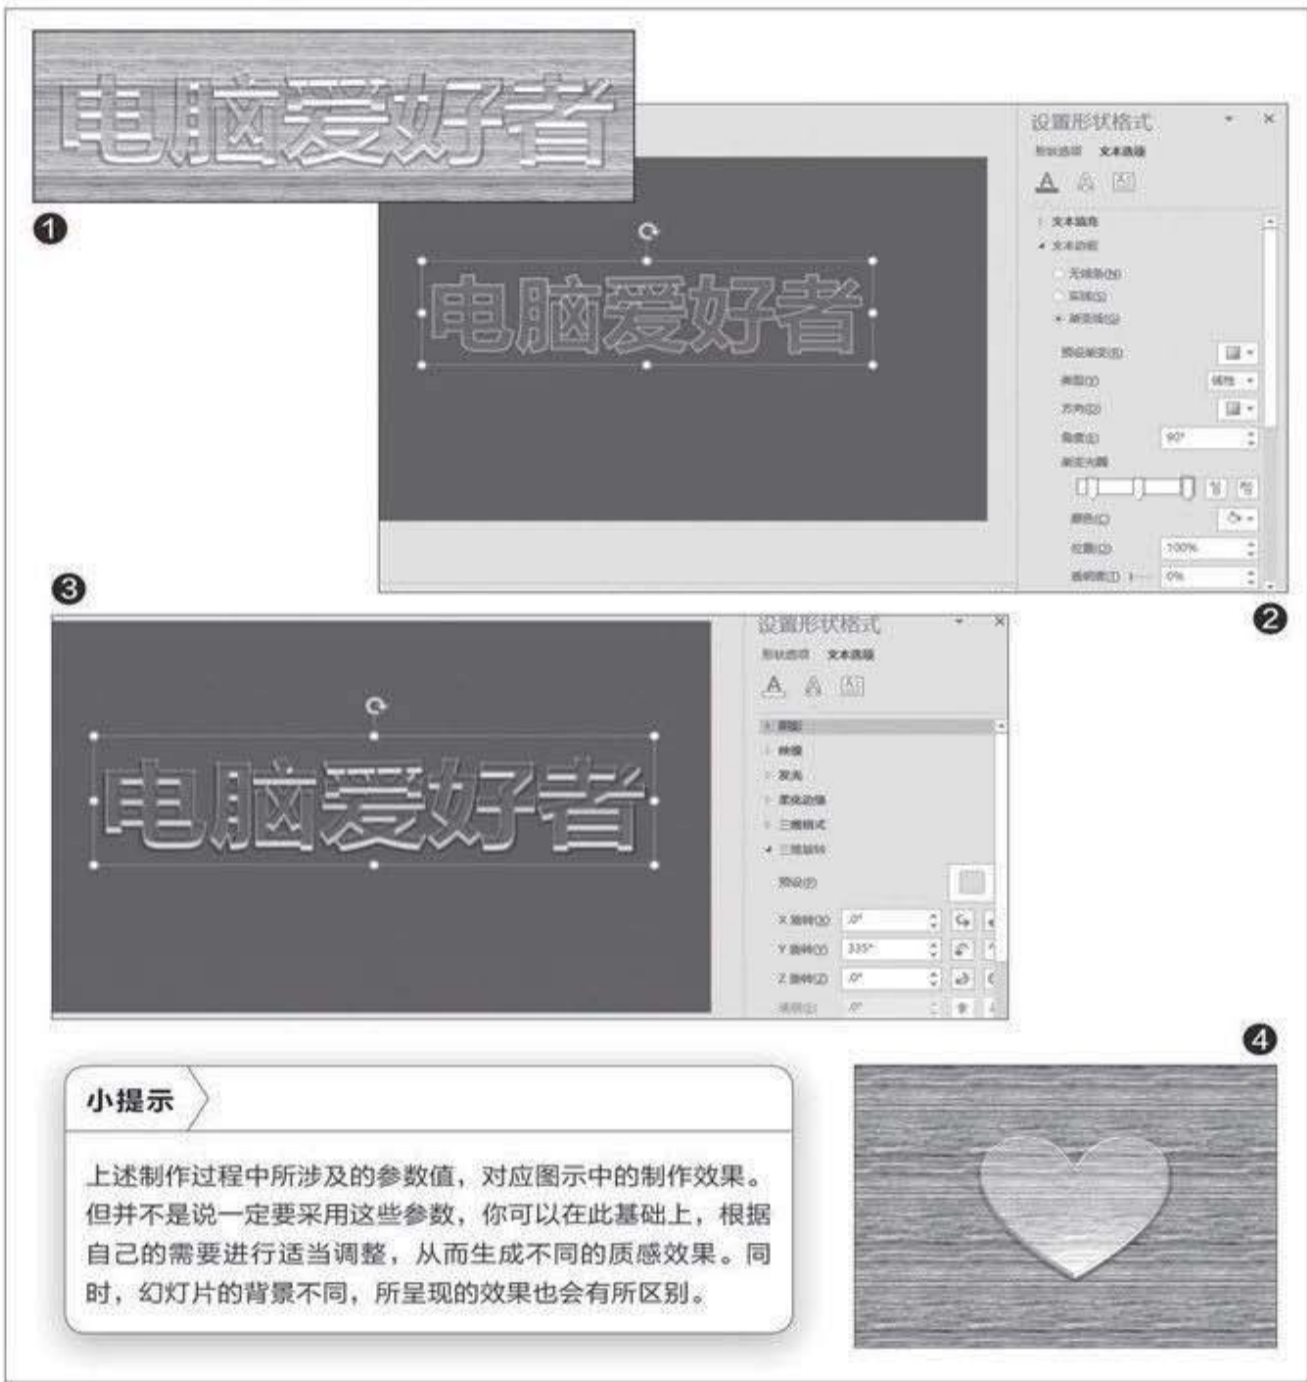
电脑爱好者

❶

电脑爱好者

设置形状格式

形状选项 文本选项

文本填充

文本边框

无线条(N)

实线(S)

渐变线(G)

预设渐变(R)

类型(Y)

方向(D)

角度(E) 90°

渐变光圈

颜色(C)

位置(O) 100%

透明度(T) 0%

❷

❸

电脑爱好者

设置形状格式

形状选项 文本选项

阴影

映像

发光

柔化边缘

三维格式

三维旋转

预设(P)

X 旋转(X) 0°

Y 旋转(Y) 335°

Z 旋转(Z) 0°

透视(E) 0°

❹

小提示

上述制作过程中所涉及的参数值，对应图示中的制作效果。但并不是说一定要采用这些参数，你可以在此基础上，根据自己的需要进行适当调整，从而生成不同的质感效果。同时，幻灯片的背景不同，所呈现的效果也会有所区别。